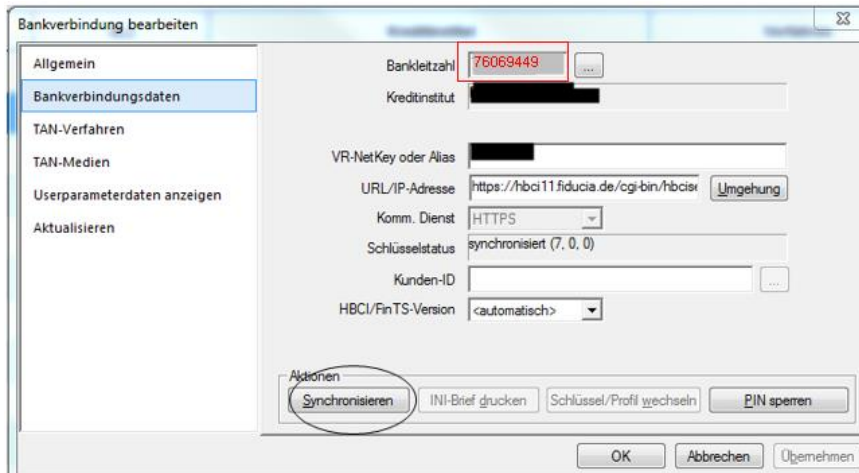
Bankverbindung bearbeiten

Allgemein
Bankverbindungsdaten
TAN-Verfahren
TAN-Medien
Userparameterdaten anzeigen
Aktualisieren

Bankleitzahl 76069449 ...
Kreditinstitut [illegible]
VR-NetKey oder Alias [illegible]
URL/IP-Adresse https://hbci11.fiducia.de/cgi-bin/hbcise Umgehung
Komm. Dienst HTTPS
Schlüsselstatus synchronisiert (7, 0, 0)
Kunden-ID ...
HBCI/FinTS-Version <automatisch>

Aktionen
Synchronisieren
INI-Brief drucken
Schlüssel/Profil wechseln
PIN sperren

OK
Abbrechen
Übernehmen